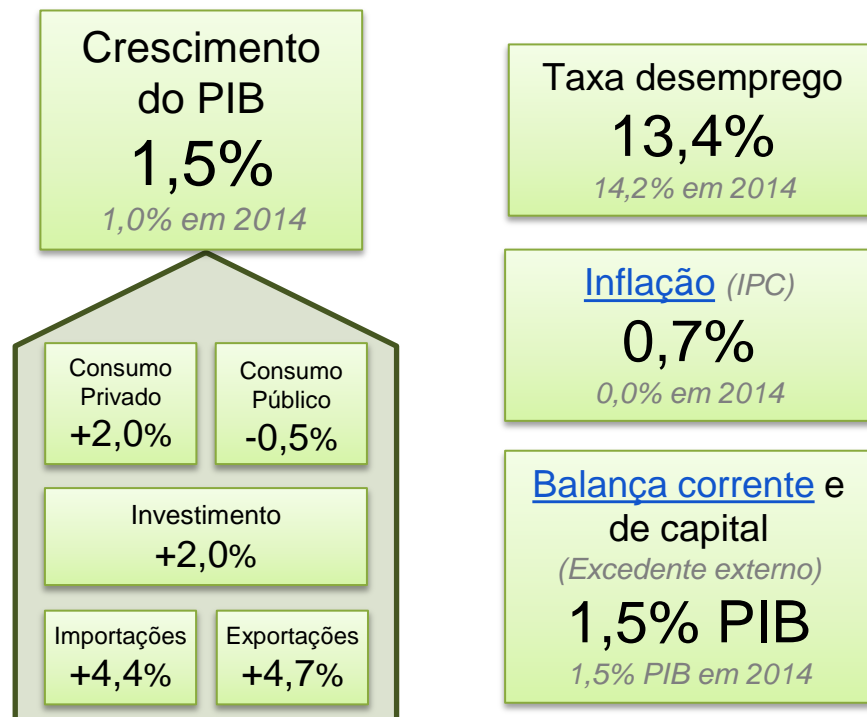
Crescimento do PIB
1,5%
1,0% em 2014

Consumo Privado
+2,0%

Consumo Público
-0,5%

Investimento
+2,0%

Importações
+4,4%

Exportações
+4,7%

Taxa desemprego
13,4%
14,2% em 2014

Inflação (IPC)
0,7%
0,0% em 2014

Balança corrente e de capital
(Excedente externo)
1,5% PIB
1,5% PIB em 2014